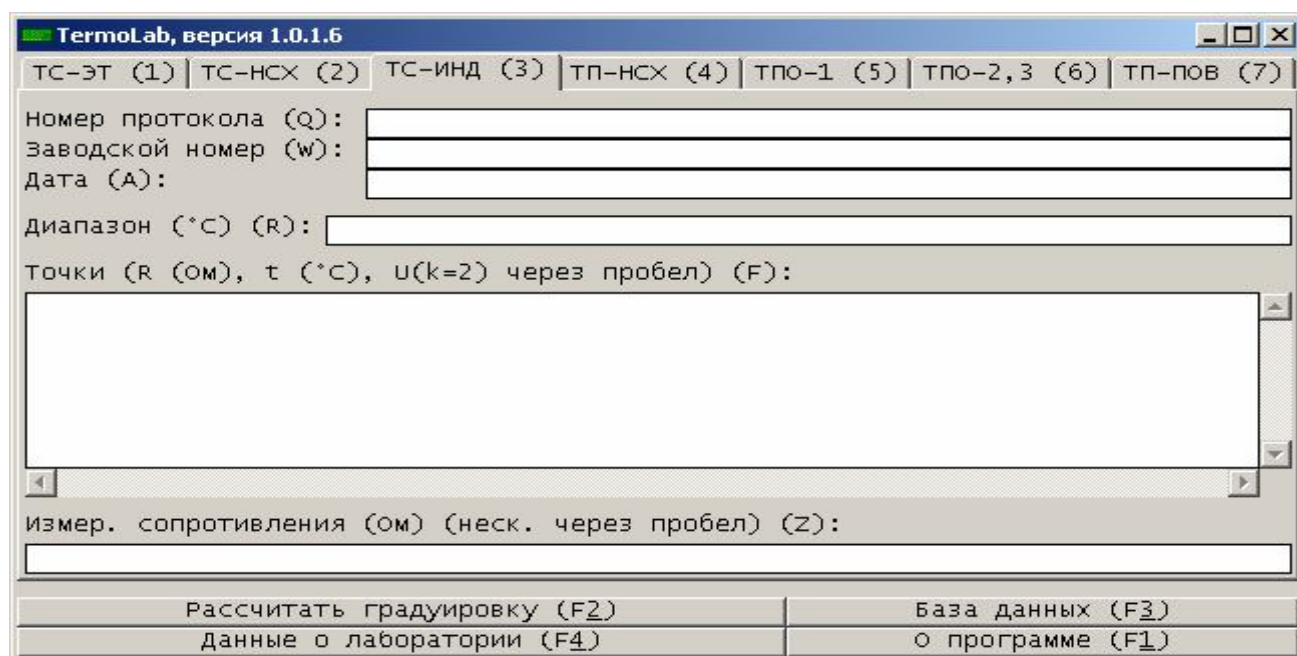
TermoLab, версия 1.0.1.6

ТС-ЭТ (1) | ТС-НСХ (2) | ТС-ИНД (3) | ТП-НСХ (4) | ТПО-1 (5) | ТПО-2,3 (6) | ТП-ПОВ (7)

Номер протокола (Q):
Заводской номер (W):
Дата (A):

Диапазон (°C) (R):

Точки (R (Ом), t (°C), U(k=2) через пробел) (F):

Измер. сопротивления (Ом) (неск. через пробел) (Z):

Рассчитать градуировку (F2)
База данных (F3)
Данные о лаборатории (F4)
О программе (F1)